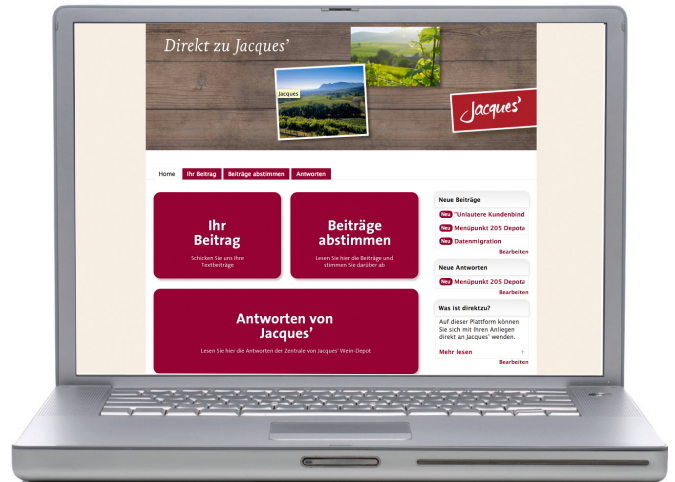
Direkt zu Jacques'

Jacques

Jacques'

Home | Ihr Beitrag | Beiträge abstimmen | Antworten

Ihr Beitrag
Schicken Sie uns Ihre Textbeiträge

Beiträge abstimmen
Lesen Sie hier die Beiträge und stimmen Sie darüber ab

Antworten von Jacques'
Lesen Sie hier die Antworten der Zentrale von Jacques' Wein-Depot

Neue Beiträge
Neu "Unlautere Kundenbind
Neu Menüpunkt 205 Depota
Neu Datenmigration
Bearbeiten

Neue Antworten
Neu Menüpunkt 205 Depota
Bearbeiten

Was ist direktzu?
Auf dieser Plattform können Sie sich mit Ihren Anliegen direkt an Jacques' wenden.
Mehr lesen
Bearbeiten